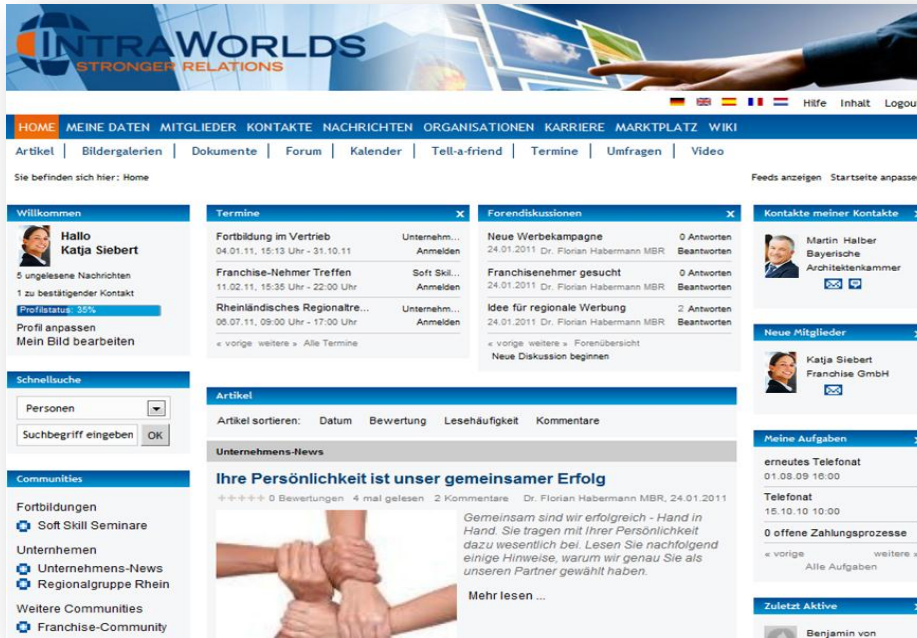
INTRAWORLDS
STRONGER RELATIONS

Hilfe Inhalt Logou

HOME MEINE DATEN MITGLIEDER KONTAKTE NACHRICHTEN ORGANISATIONEN KARRIERE MARKTPLATZ WIKI

Artikel | Bildergalerien | Dokumente | Forum | Kalender | Tell-a-friend | Termine | Umfragen | Video

Sie befinden sich hier: Home

Feeds anzeigen Startseite anpasse

Willkommen

Hallo
Katja Siebert

5 ungelesene Nachrichten
1 zu bestätigender Kontakt
Profilstatus: 35%
Profil anpassen
Mein Bild bearbeiten

Schnellsuche

Personen
Suchbegriff eingeben OK

Communities

Fortbildungen
Soft Skill Seminare
Unternehmen
Unternehmens-News
Regionalgruppe Rhein
Weitere Communities
Franchise-Community

Termine ×

Fortbildung im Vertrieb Unternehm...
04.01.11, 15:13 Uhr - 31.10.11 Anmelden
Franchise-Nehmer Treffen Soft Skil...
11.02.11, 15:35 Uhr - 22:00 Uhr Anmelden
Rheinländisches Regionaltre... Unternehm...
06.07.11, 09:00 Uhr - 17:00 Uhr Anmelden
« vorige weitere » Alle Termine

Forendiskussionen ×

Neue Werbekampagne 0 Antworten
24.01.2011 Dr. Florian Habermann MBR Beantworten
Franchisenehmer gesucht 0 Antworten
24.01.2011 Dr. Florian Habermann MBR Beantworten
Idee für regionale Werbung 2 Antworten
24.01.2011 Dr. Florian Habermann MBR Beantworten
« vorige weitere » Forenübersicht
Neue Diskussion beginnen

Artikel

Artikel sortieren: Datum Bewertung Lesehäufigkeit Kommentare

Unternehmens-News

Ihre Persönlichkeit ist unser gemeinsamer Erfolg
0 Bewertungen 4 mal gelesen 2 Kommentare Dr. Florian Habermann MBR, 24.01.2011

Gemeinsam sind wir erfolgreich - Hand in Hand. Sie tragen mit Ihrer Persönlichkeit dazu wesentlich bei. Lesen Sie nachfolgend einige Hinweise, warum wir genau Sie als unseren Partner gewählt haben.

Mehr lesen ...

Kontakte meiner Kontakte

Martin Halber
Bayerische Architektenkammer

Neue Mitglieder

Katja Siebert
Franchise GmbH

Meine Aufgaben

erneutes Telefonat
01.08.09 16:00
Telefonat
15.10.10 10:00
0 offene Zahlungsprozesse
« vorige weitere »
Alle Aufgaben

Zuletzt Aktive

Benjamin von